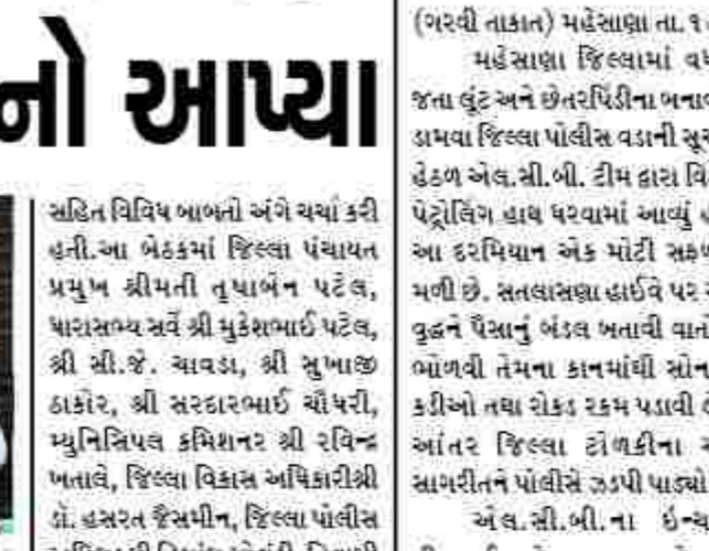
નો આપ્યા

સહિત વિવિધ બાબતો અંગે ચર્ચા કરી હતી. આ બેઠકમાં જિલ્લા પંચાયત પ્રમુખ શ્રીમતી તૃષાબેન પટેલ, ધારાસભ્ય સર્વે શ્રી મુકેશભાઈ પટેલ, શ્રી સી.જે. ચાવડા, શ્રી સુખાજી ઠાકોર, શ્રી સરદારભાઈ ચૌધરી, મ્યુનિસિપલ કમિશનર શ્રી રવિન્દ્ર ખતાલે, જિલ્લા વિકાસ અધિકારીશ્રી ડૉ. હસરત જૈસમીન, જિલ્લા પોલીસ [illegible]

(ગરવી તાકાત) મહેસાણા તા.૧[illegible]
મહેસાણા જિલ્લામાં વ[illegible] જતા લૂંટ અને છેતરપિંડીના બનાવ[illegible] ડામવા જિલ્લા પોલીસ વડાની સૂચ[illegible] હેઠળ એલ.સી.બી. ટીમ દ્વારા વિ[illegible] પેટ્રોલિંગ હાથ ધરવામાં આવ્યું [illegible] આ દરમિયાન એક મોટી સફ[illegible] મળી છે. સતલાસણા હાઈવે પર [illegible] વૃદ્ધને પૈસાનું બંડલ બતાવી વાતો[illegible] ભોળવી તેમના કાનમાંથી સોન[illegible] કરીઓ તથા રોકડ રકમ પડાવી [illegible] આંતર જિલ્લા ટોળકીના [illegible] સાગરીતને પોલીસે ઝડપી પાડ્યો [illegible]
એલ.સી.બી.ના ઇ-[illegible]